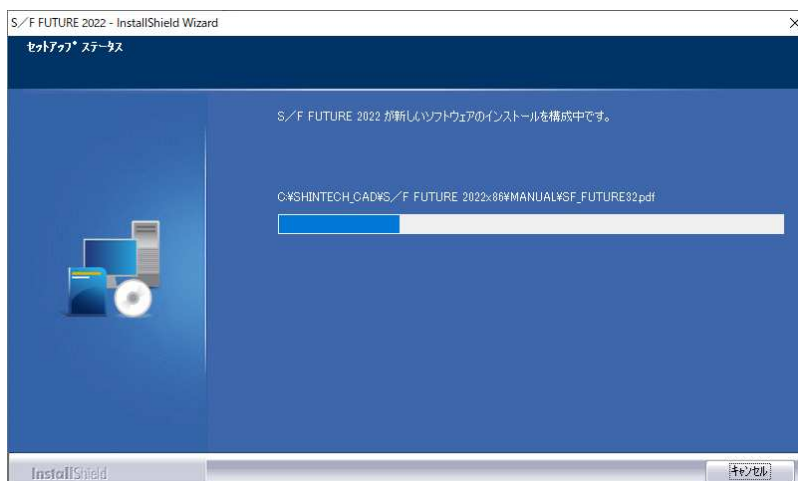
S／F FUTURE 2022 - InstallShield Wizard

×

ｾｯﾄｱｯﾌﾟ ｽﾃｰﾀｽ

S／F FUTURE 2022 が新しいソフトウェアのインストールを構成中です。

C:¥SHINTECH_CAD¥S／F FUTURE 2022x86¥MANUAL¥SF_FUTURE32.pdf

InstallShield

ｷｬﾝｾﾙ